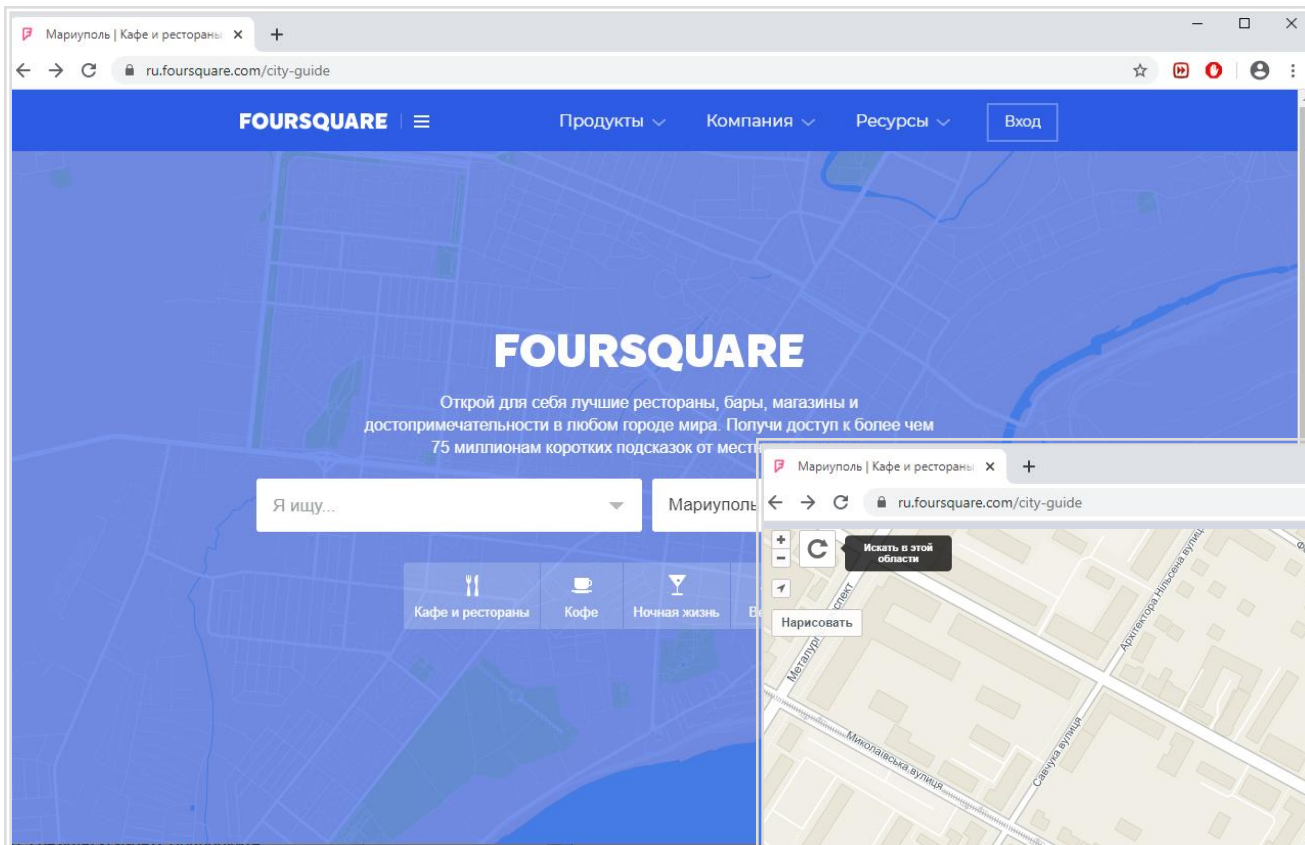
Мариуполь | Кафе и рестораны ×
+
ru.foursquare.com/city-guide

FOURSQUARE
Продукты
Компания
Ресурсы
Вход

FOURSQUARE

Открой для себя лучшие рестораны, бары, магазины и достопримечательности в любом городе мира. Получи доступ к более чем 75 миллионам коротких подсказок от мест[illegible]

Я ищу...
Мариуполь

Кафе и рестораны
Кофе
Ночная жизнь
В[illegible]

Мариуполь | Кафе и рестораны ×
+
ru.foursquare.com/city-guide

+
−
Искать в этой области
Нарисовать

Металург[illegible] проспект
Архітектора Нільсена вулиця
Миколаївська вулиця
Савчука вулиця